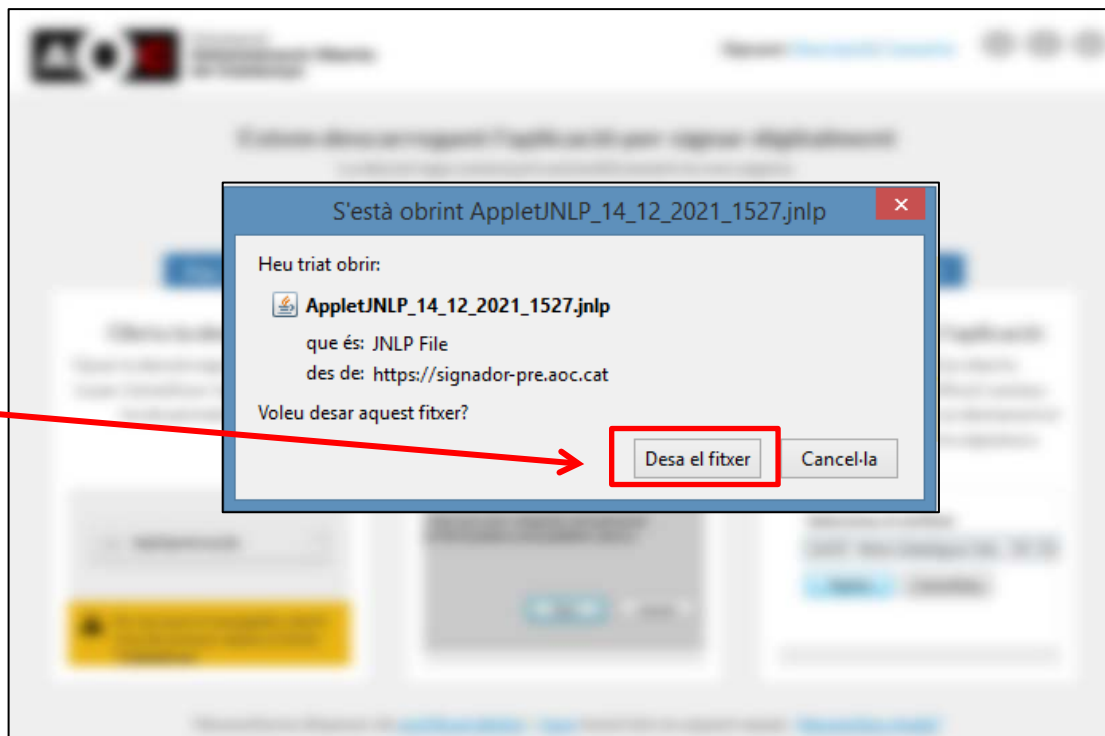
S'està obrint AppletJNLP_14_12_2021_1527.jnlp

Heu triat obrir:

AppletJNLP_14_12_2021_1527.jnlp

que és: JNLP File

des de: https://signador-pre.aoc.cat

Voleu desar aquest fitxer?

Desa el fitxer

Cancel·la